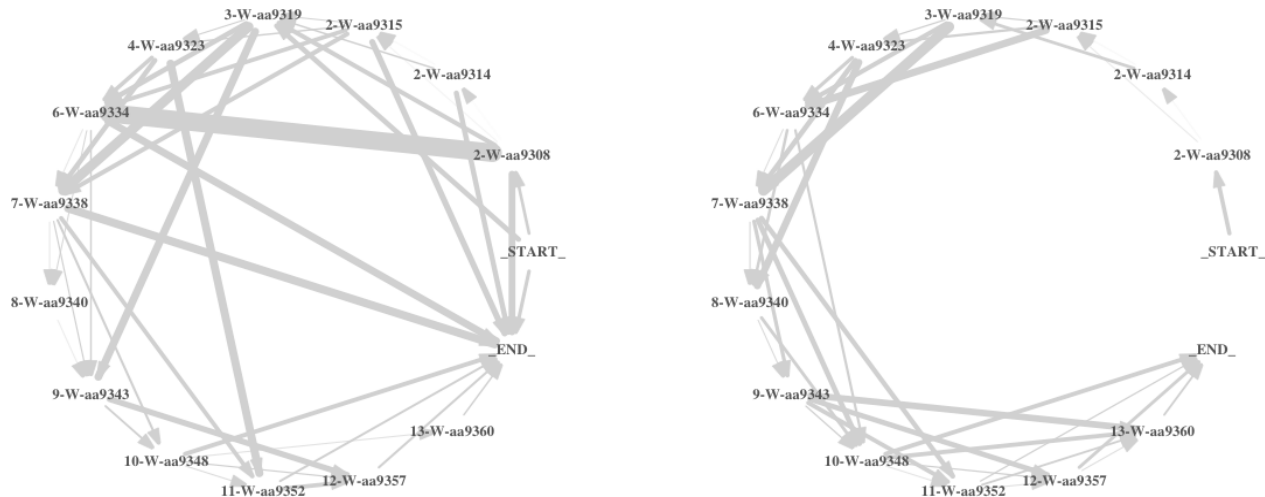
3-W-aa9319
2-W-aa9315
4-W-aa9323
2-W-aa9314
6-W-aa9334
2-W-aa9308
7-W-aa9338
_START_
8-W-aa9340
_END_
9-W-aa9343
13-W-aa9360
10-W-aa9348
11-W-aa9352
12-W-aa9357

3-W-aa9319
2-W-aa9315
4-W-aa9323
2-W-aa9314
6-W-aa9334
2-W-aa9308
7-W-aa9338
_START_
8-W-aa9340
_END_
9-W-aa9343
13-W-aa9360
10-W-aa9348
11-W-aa9352
12-W-aa9357